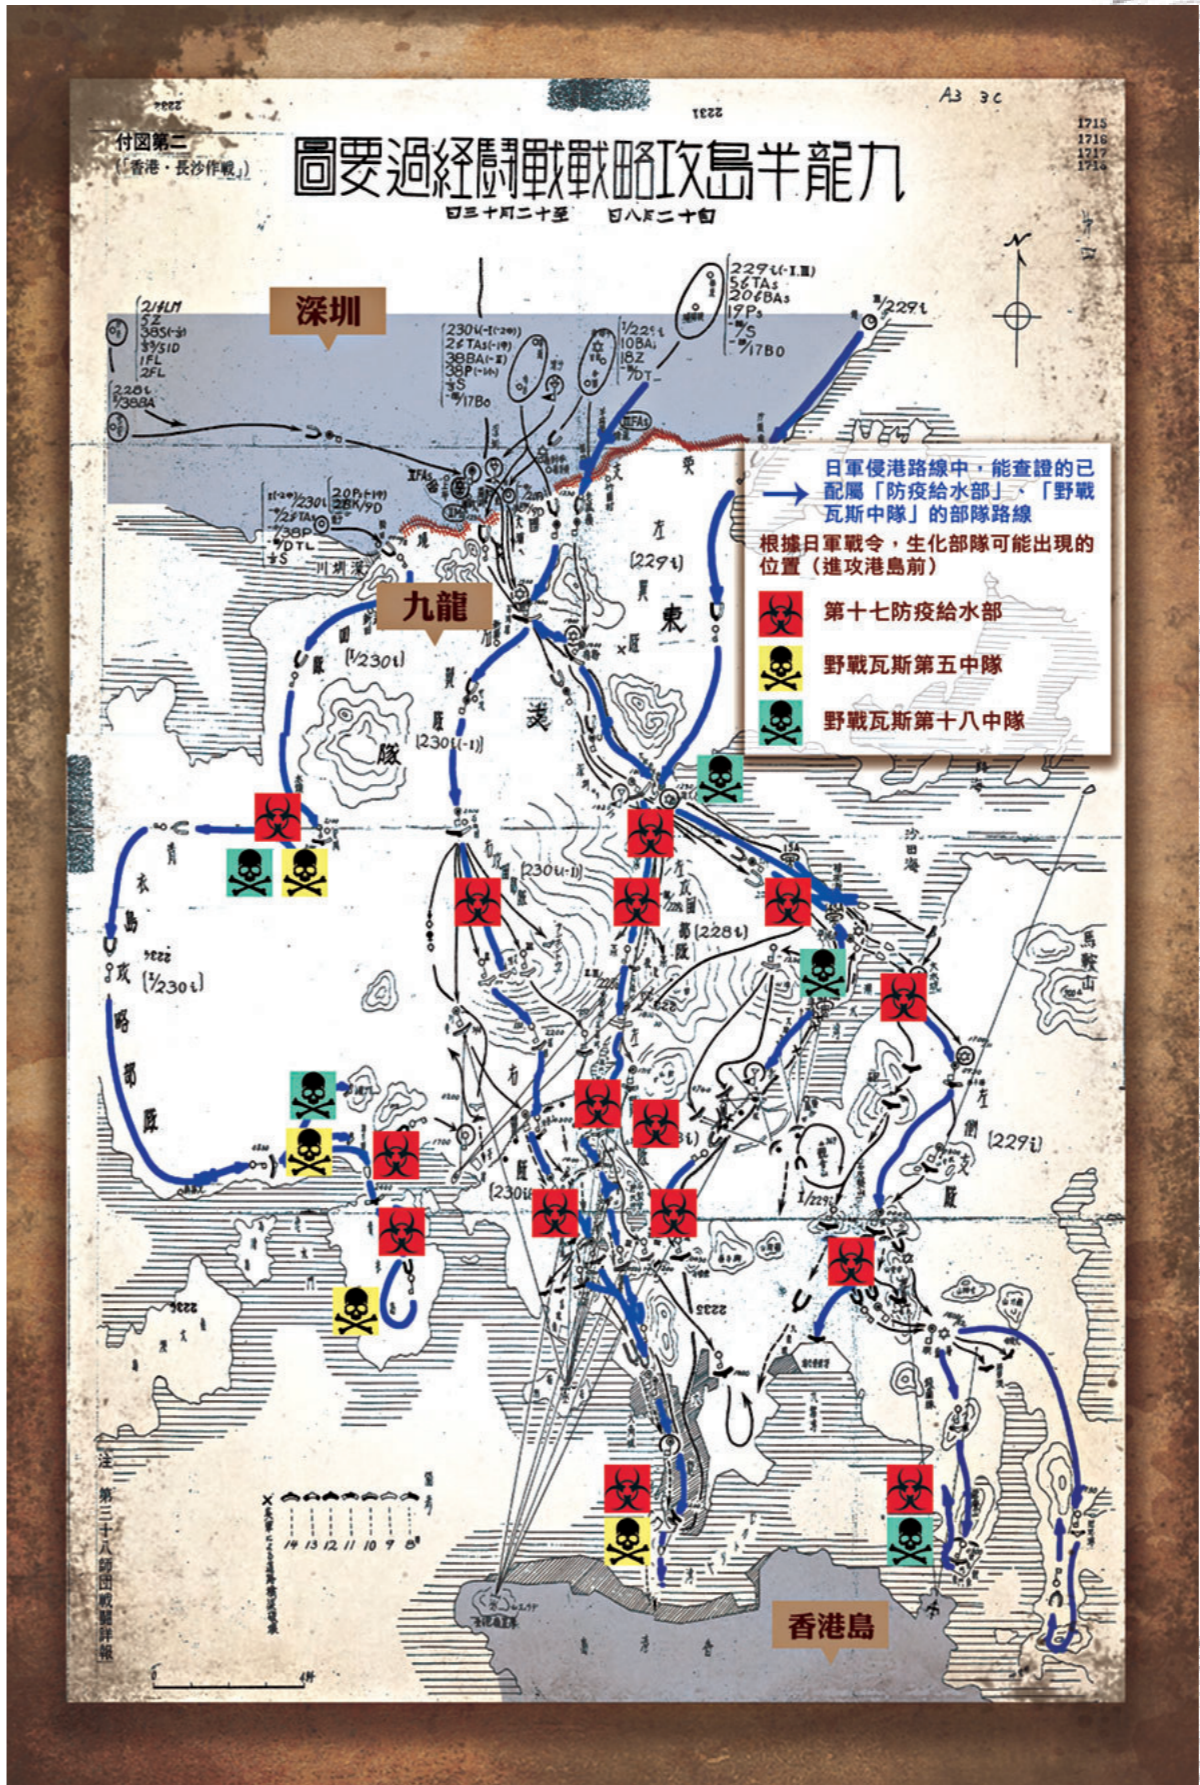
付図第二
「香港・長沙作戦」

圖要過経闘戰戰略攻島半龍九

日三十月二十至　日八月二十自

A3 3c

1715
1716
1717
1718

深圳

九龍

香港島

日軍侵港路線中，能查證的已配屬「防疫給水部」、「野戰瓦斯中隊」的部隊路線

根據日軍戰令，生化部隊可能出現的位置（進攻港島前）

第十七防疫給水部

野戰瓦斯第五中隊

野戰瓦斯第十八中隊

2/229i

229i(-I.III)
56TAs
20BAs
19Ps

230i(-I(-2Ci))
26TAs(-1Y)
38BA(-II)
38P(-1/4)

1/229i
10BAi
18Z

2/4LM
5Z
38S
3/38Di
1FL
2FL

228i
3/38BA

2(-2Ci)/230i
20P(-1Y)
28K/9D
38P
9DTL

[229i]

[1/230i]

[230i(-I)]

[230i(-I)]

[228i]

[229i]

[1/230i]

[230i]

沙田海

馬鞍山

注 第三十八師団戰闘詳報

14 13 12 11 10 9 8

0　　4粁